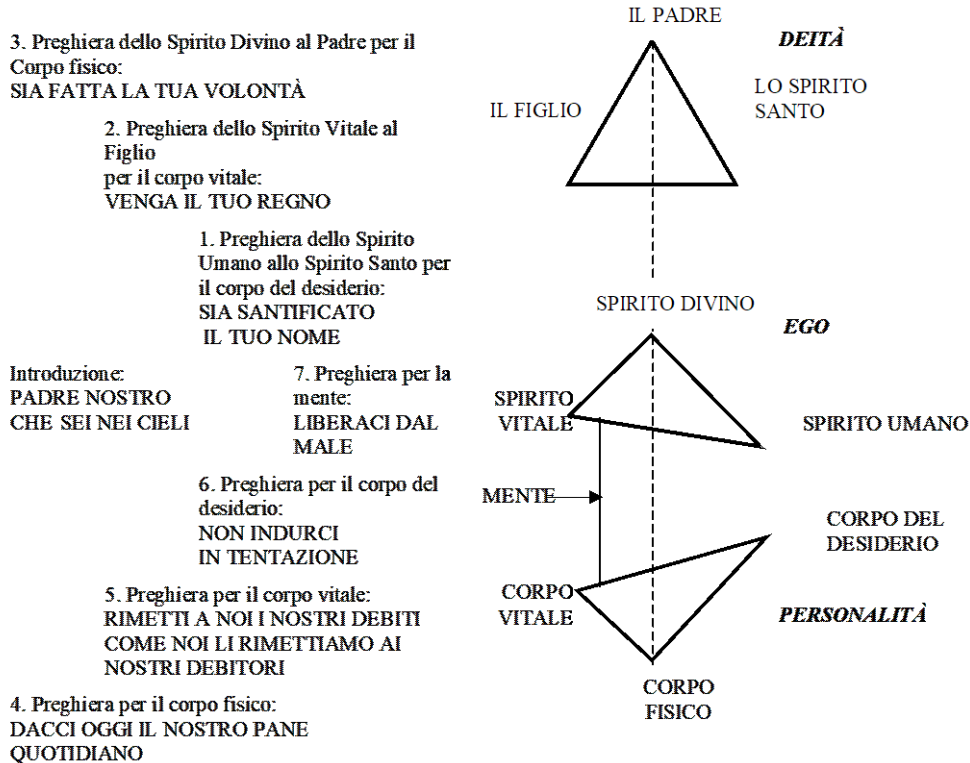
3. Preghiera dello Spirito Divino al Padre per il Corpo fisico:
SIA FATTA LA TUA VOLONTÀ

2. Preghiera dello Spirito Vitale al Figlio
per il corpo vitale:
VENGA IL TUO REGNO

1. Preghiera dello Spirito Umano allo Spirito Santo per il corpo del desiderio:
SIA SANTIFICATO
IL TUO NOME

Introduzione:
PADRE NOSTRO
CHE SEI NEI CIELI

7. Preghiera per la mente:
LIBERACI DAL MALE

6. Preghiera per il corpo del desiderio:
NON INDURCI
IN TENTAZIONE

5. Preghiera per il corpo vitale:
RIMETTI A NOI I NOSTRI DEBITI
COME NOI LI RIMETTIAMO AI
NOSTRI DEBITORI

4. Preghiera per il corpo fisico:
DACCI OGGI IL NOSTRO PANE
QUOTIDIANO

IL PADRE

DEITÀ

IL FIGLIO

LO SPIRITO
SANTO

SPIRITO DIVINO

EGO

SPIRITO
VITALE

SPIRITO UMANO

MENTE

CORPO DEL
DESIDERIO

CORPO
VITALE

PERSONALITÀ

CORPO
FISICO